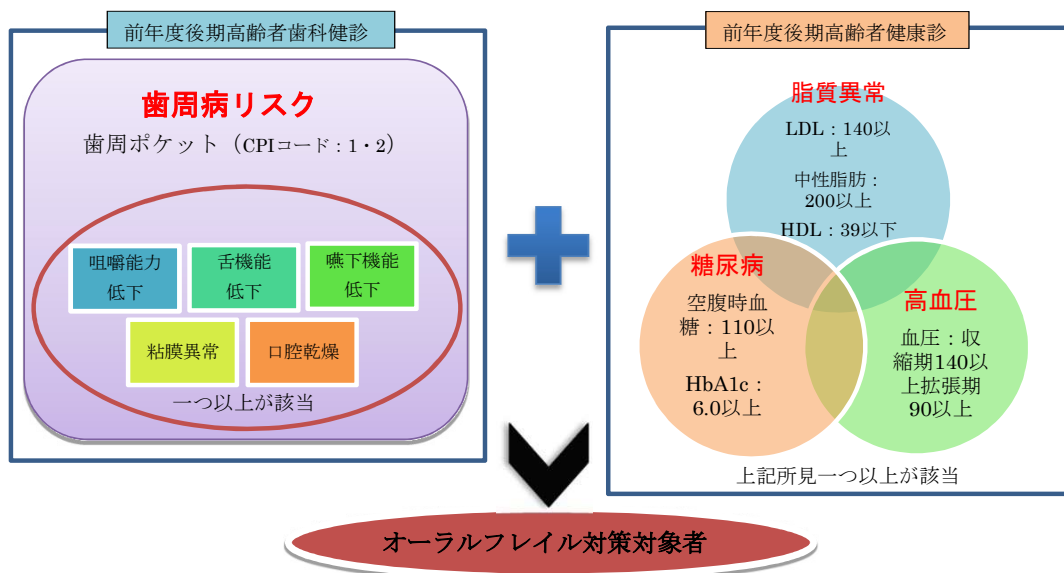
前年度後期高齢者歯科健診

歯周病リスク

歯周ポケット（CPIコード：1・2）

咀嚼能力低下

舌機能低下

嚥下機能低下

粘膜異常

口腔乾燥

一つ以上が該当

前年度後期高齢者健康診

脂質異常

LDL：140以上

中性脂肪：200以上

HDL：39以下

糖尿病

空腹時血糖：110以上

HbA1c：6.0以上

高血圧

血圧：収縮期140以上拡張期90以上

上記所見一つ以上が該当

オーラルフレイル対策対象者